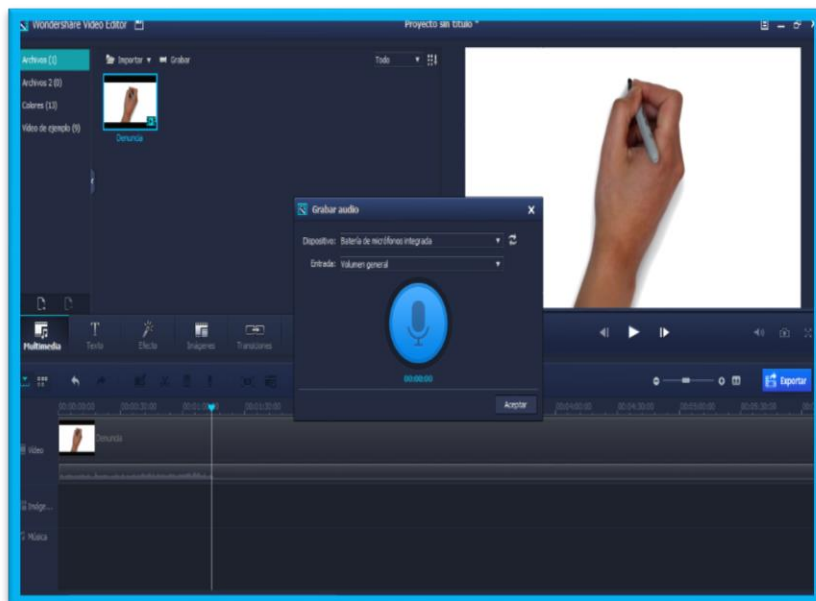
Wondershare Video Editor

Proyecto sin título *

Archivos (1)
Archivos 2 (0)
Colores (13)
Vídeo de ejemplo (9)

Importar ▾ Grabar

Todo

Denuncia

Grabar audio

Dispositivo: Batería de micrófonos integrada

Entrada: Volumen general

00:00:00

Aceptar

Multimedia
Texto
Efecto
Imágenes
Transiciones

Exportar

00:00:00:00
00:00:20:00
00:01:00:00
00:01:30:00
00:04:00:00
00:04:30:00
00:05:00:00
00:05:30:00

Video
Denuncia
Imáge...
Música